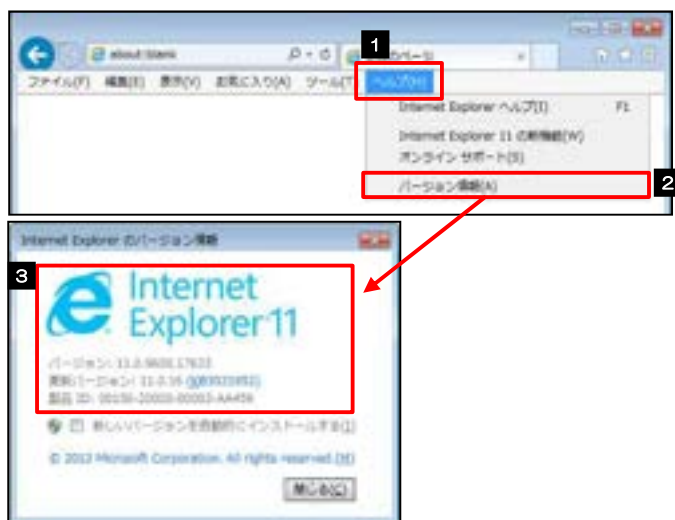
about:blank
1
ファイル(F) 編集(E) 表示(V) お気に入り(A) ツール(T) ヘルプ(H)
Internet Explorer ヘルプ(I) F1
Internet Explorer 11 の新機能(W)
オンライン サポート(S)
2
バージョン情報(A)
Internet Explorer のバージョン情報
3
Internet Explorer 11
バージョン: 11.0.9600.17633
更新バージョン: 11.0.16 (KB3021952)
製品 ID: 00150-20000-00003-AA459
新しいバージョンを自動的にインストールする(I)
© 2013 Microsoft Corporation. All rights reserved.
閉じる(C)